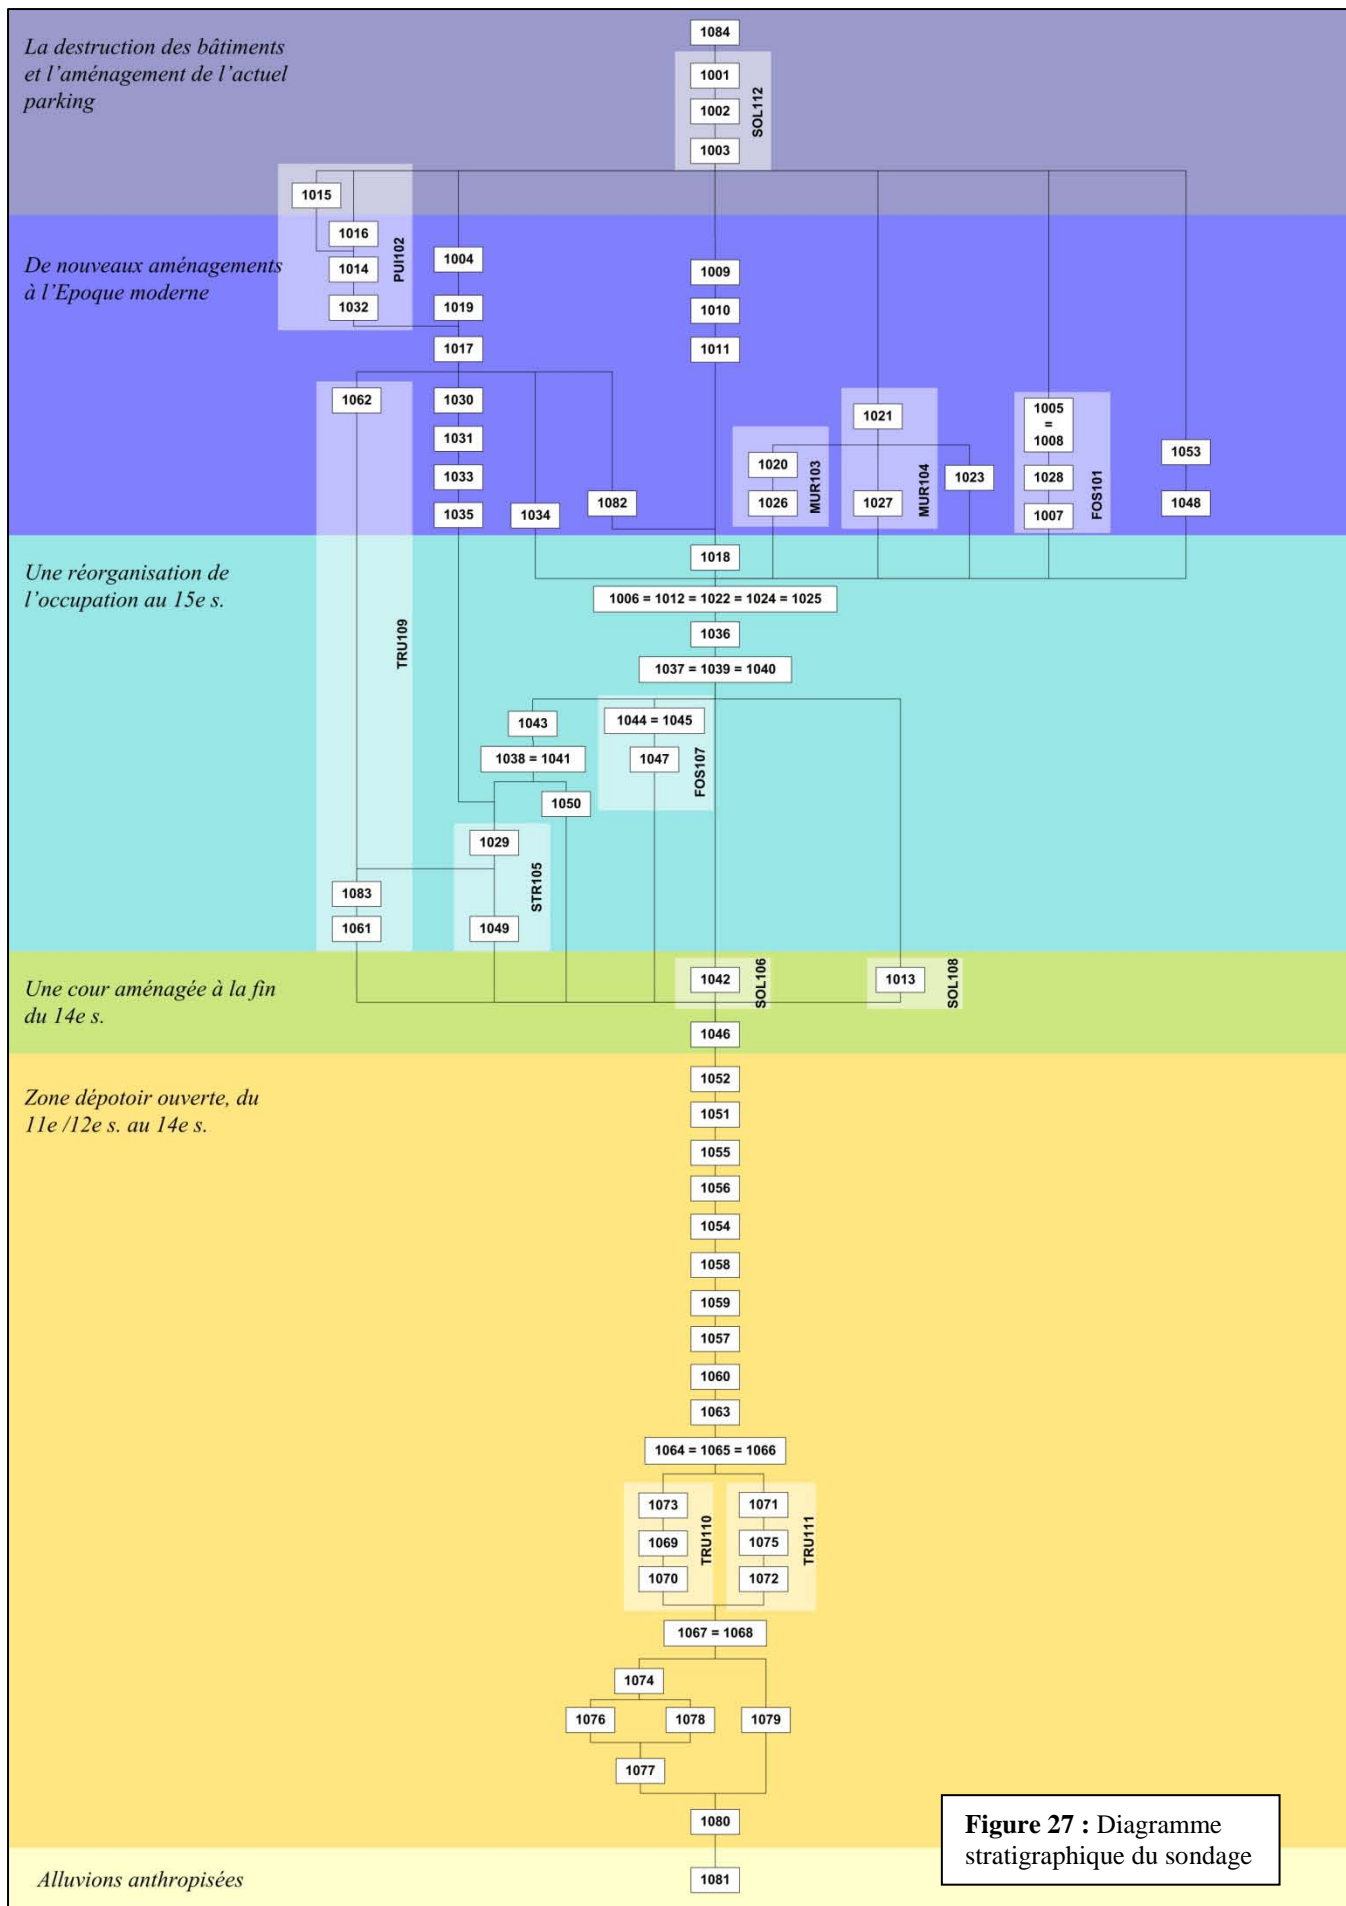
La destruction des bâtiments et l'aménagement de l'actuel parking

1084
1001
1002
1003
SOL112

1015
1016
1014
1032
PUI102
1004
1019
1017

De nouveaux aménagements à l'Epoque moderne

1009
1010
1011

1062
1030
1031
1033
1035
1034
1082
1020
1026
MUR103
1021
1027
MUR104
1023
1005
=
1008
1028
1007
FOS101
1053
1048

Une réorganisation de l'occupation au 15e s.

1018
1006 = 1012 = 1022 = 1024 = 1025
1036
1037 = 1039 = 1040
TRU109
1043
1038 = 1041
1044 = 1045
1047
FOS107
1050
1029
STR105
1083
1061
1049

Une cour aménagée à la fin du 14e s.

1042
SOL106
1013
SOL108
1046

Zone dépotoir ouverte, du 11e /12e s. au 14e s.

1052
1051
1055
1056
1054
1058
1059
1057
1060
1063
1064 = 1065 = 1066
1073
1069
1070
TRU110
1071
1075
1072
TRU111
1067 = 1068
1074
1076
1078
1079
1077
1080

Alluvions anthropisées

1081

Figure 27 : Diagramme stratigraphique du sondage